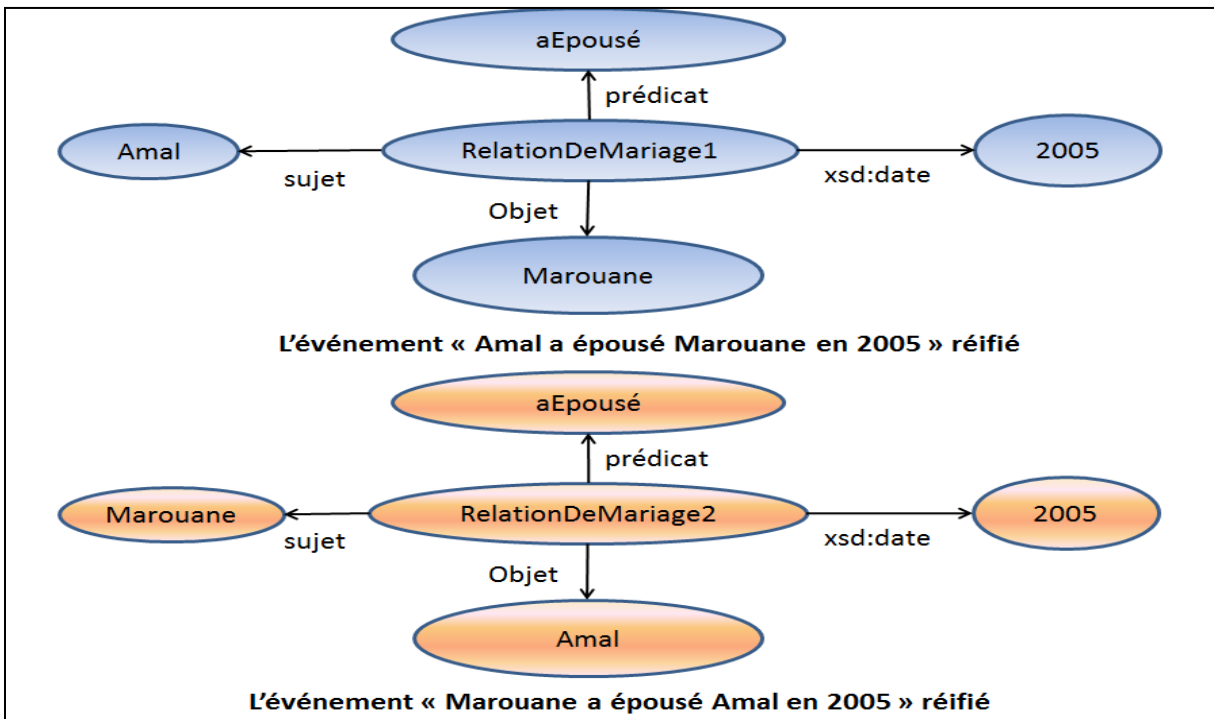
aEpousé

prédicat

Amal

sujet

RelationDeMariage1

xsd:date

2005

Objet

Marouane

L'événement « Amal a épousé Marouane en 2005 » réifié

aEpousé

prédicat

Marouane

sujet

RelationDeMariage2

xsd:date

2005

Objet

Amal

L'événement « Marouane a épousé Amal en 2005 » réifié